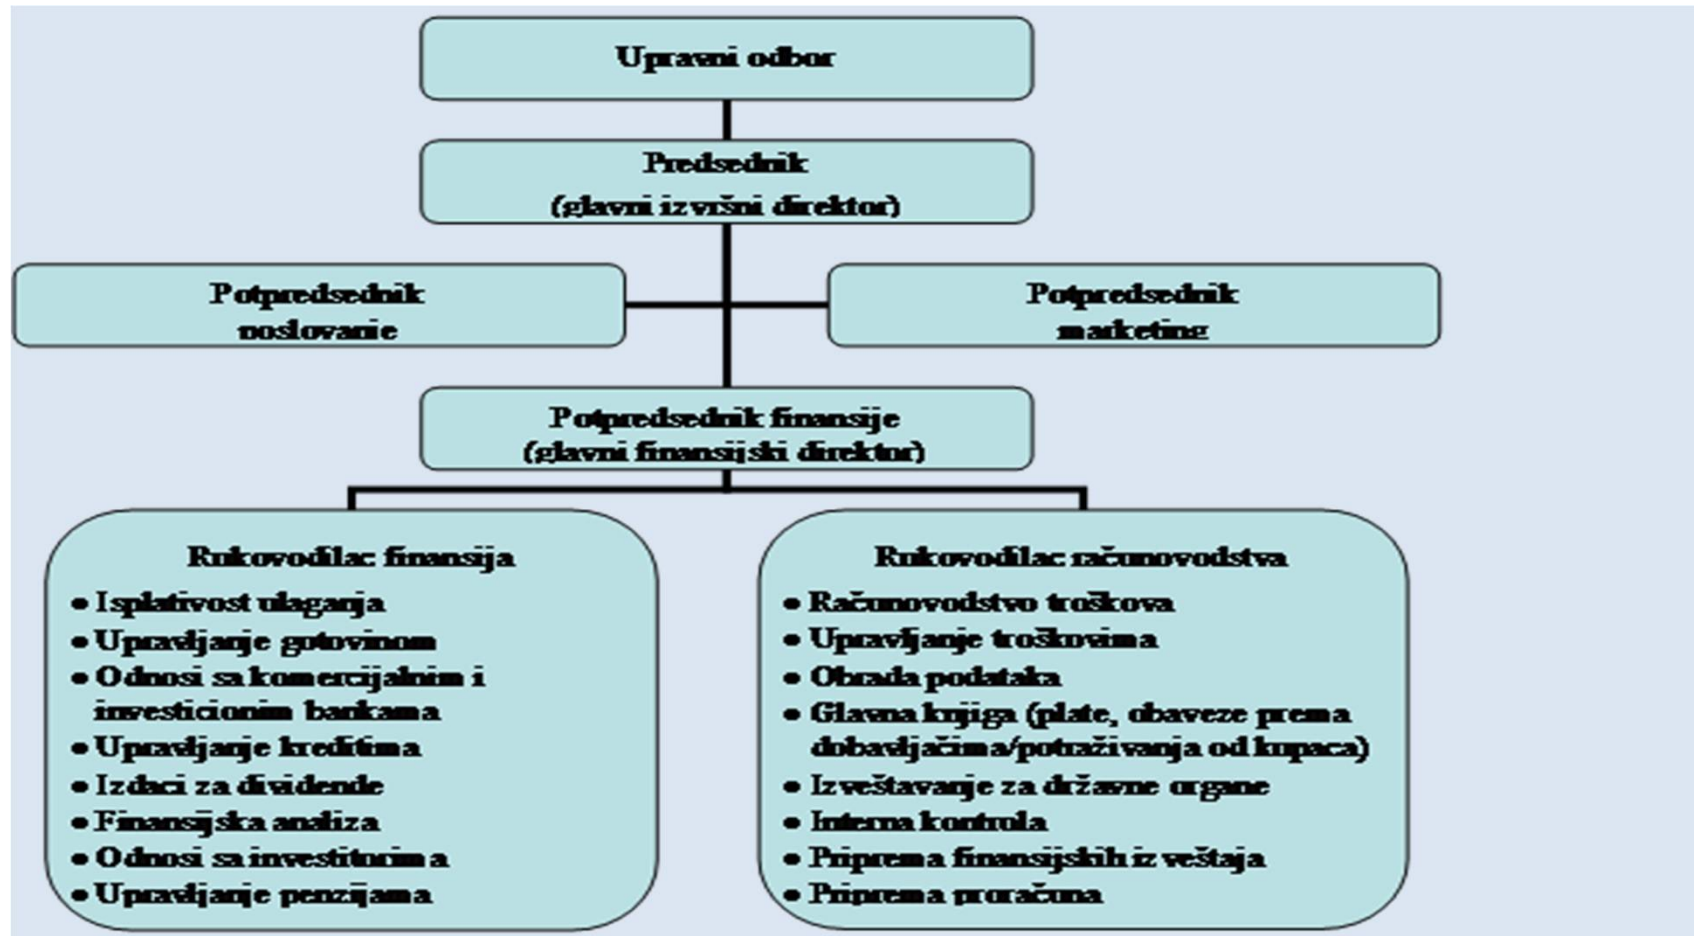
Upravni odbor

Predsednik
(glavni izvršni direktor)

Potpredsednik
poslovanje

Potpredsednik
marketing

Potpredsednik finansije
(glavni finansijski direktor)

Rukovodilac finansija
• Isplativost ulaganja
• Upravljanje gotovinom
• Odnosi sa komercijalnim i investicionim bankama
• Upravljanje kreditima
• Izdaci za dividende
• Finansijska analiza
• Odnosi sa investitorima
• Upravljanje penzijama

Rukovodilac računovodstva
• Računovodstvo troškova
• Upravljanje troškovima
• Obrada podataka
• Glavna knjiga (plate, obaveze prema dobavljačima/potraživanja od kupaca)
• Izveštavanje za državne organe
• Interna kontrola
• Priprema finansijskih izveštaja
• Priprema proračuna